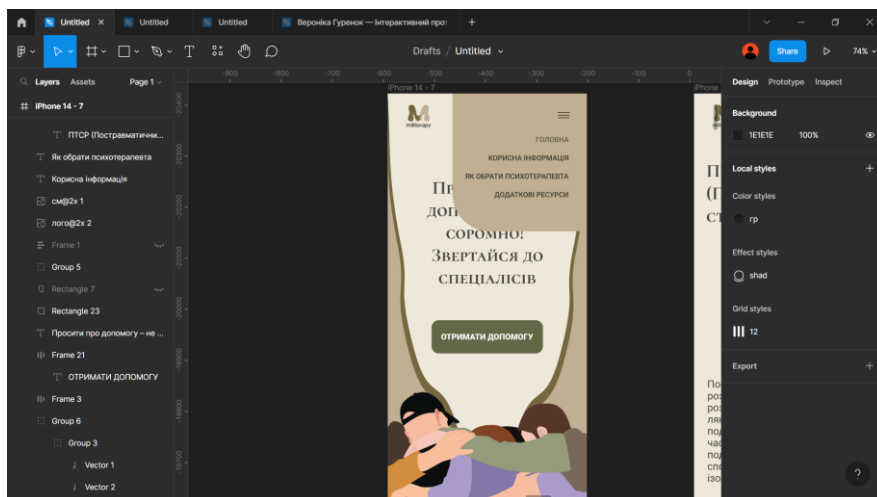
Untitled × Untitled Untitled Вероніка Гуренок — Інтерактивний прот +

Drafts / Untitled

Share 74%

Layers Assets Page 1

iPhone 14 - 7

ПТСР (Постравматичн...
Як обрати психотерапевта
Корисна інформація
см@2x 1
лого@2x 2
Frame 1
Group 5
Rectangle 7
Rectangle 23
Просити про допомогу – не ...
Frame 21
ОТРИМАТИ ДОПОМОГУ
Frame 3
Group 6
Group 3
Vector 1
Vector 2

-900 -800 -700 -600 -500 -400 -300 -200 -100 0

iPhone 14 - 7

iPhone

mitropy

ГОЛОВНА
КОРИСНА ІНФОРМАЦІЯ
ЯК ОБРАТИ ПСИХОТЕРАПЕВТА
ДОДАТКОВІ РЕСУРСИ

Пр
доп
соромно!
Звертайся до
спеціалісів

ОТРИМАТИ ДОПОМОГУ

П
(П
СТ

По
роз
роз
ляі
под
час
под
спо
ізо

Design Prototype Inspect

Background
1E1E1E 100%

Local styles

Color styles
rp

Effect styles
shad

Grid styles
12

Export

?